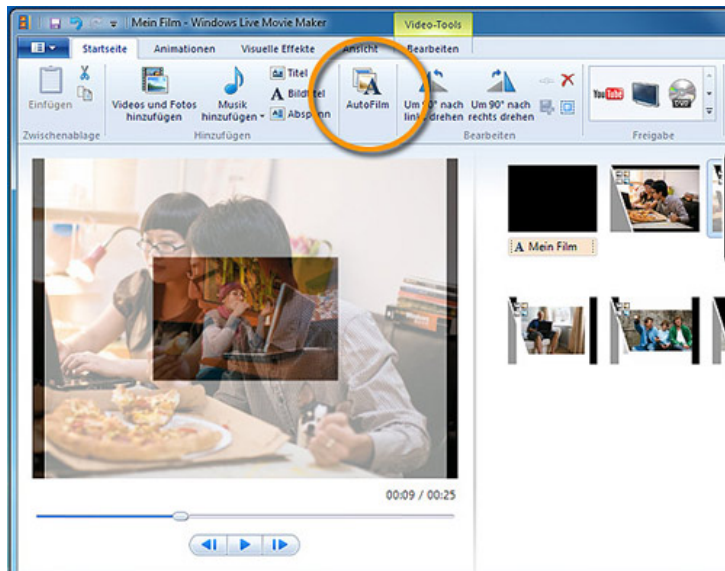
Mein Film - Windows Live Movie Maker

Video-Tools

Startseite

Animationen

Visuelle Effekte

Ansicht

Bearbeiten

Einfügen

Zwischenablage

Videos und Fotos hinzufügen

Musik hinzufügen

Titel

Bildtitel

Abspann

Hinzufügen

AutoFilm

Um 90° nach links drehen

Um 90° nach rechts drehen

Bearbeiten

Freigabe

A Mein Film

00:09 / 00:25